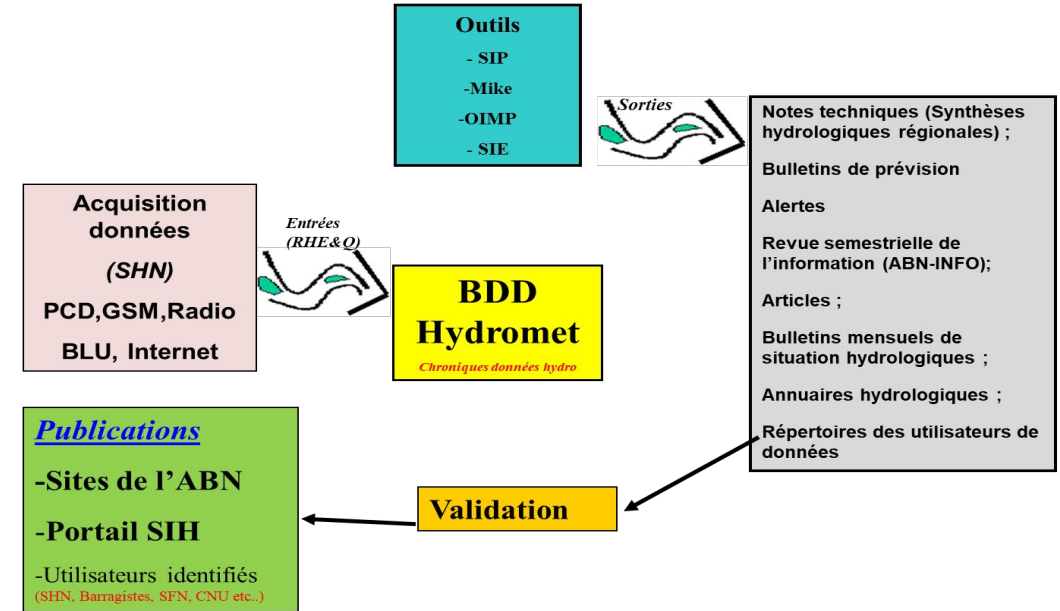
Outils
- SIP
-Mike
-OIMP
- SIE

Sorties

Notes techniques (Synthèses hydrologiques régionales) ;

Bulletins de prévision

Alertes

Revue semestrielle de l'information (ABN-INFO);

Articles ;

Bulletins mensuels de situation hydrologiques ;

Annuaires hydrologiques ;

Répertoires des utilisateurs de données

Acquisition données
(SHN)
PCD,GSM,Radio
BLU, Internet

Entrées (RHE&Q)

BDD Hydromet
Chroniques données hydro

Publications
-Sites de l'ABN
-Portail SIH
-Utilisateurs identifiés
(SHN, Barragistes, SFN, CNU etc..)

Validation